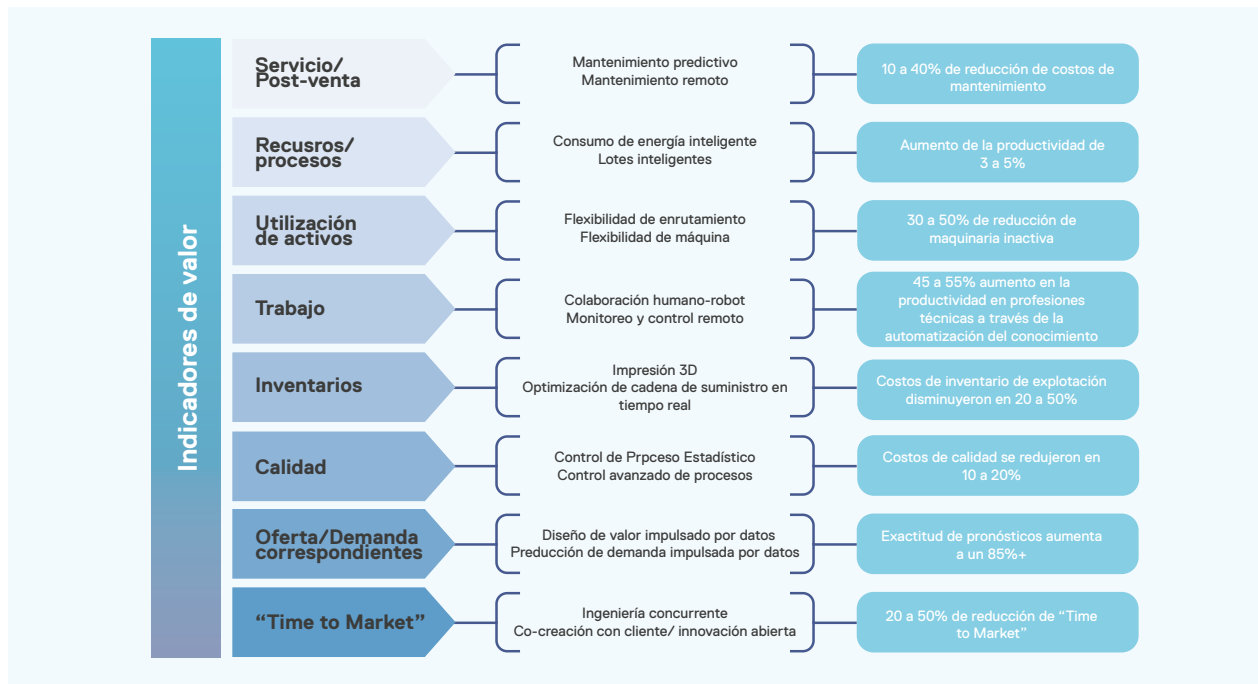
Indicadores de valor

Servicio/ Post-venta

Mantenimiento predictivo
Mantenimiento remoto

10 a 40% de reducción de costos de mantenimiento

Recusros/ procesos

Consumo de energía inteligente
Lotes inteligentes

Aumento de la productividad de 3 a 5%

Utilización de activos

Flexibilidad de enrutamiento
Flexibilidad de máquina

30 a 50% de reducción de maquinaria inactiva

Trabajo

Colaboración humano-robot
Monitoreo y control remoto

45 a 55% aumento en la productividad en profesiones técnicas a través de la automatización del conocimiento

Inventarios

Impresión 3D
Optimización de cadena de suministro en tiempo real

Costos de inventario de explotación disminuyeron en 20 a 50%

Calidad

Control de Prpceso Estadístico
Control avanzado de procesos

Costos de calidad se redujeron en 10 a 20%

Oferta/Demanda correspondientes

Diseño de valor impulsado por datos
Preducción de demanda impulsada por datos

Exactitud de pronósticos aumenta a un 85%+

“Time to Market”

Ingeniería concurrente
Co-creación con cliente/ innovación abierta

20 a 50% de reducción de “Time to Market”